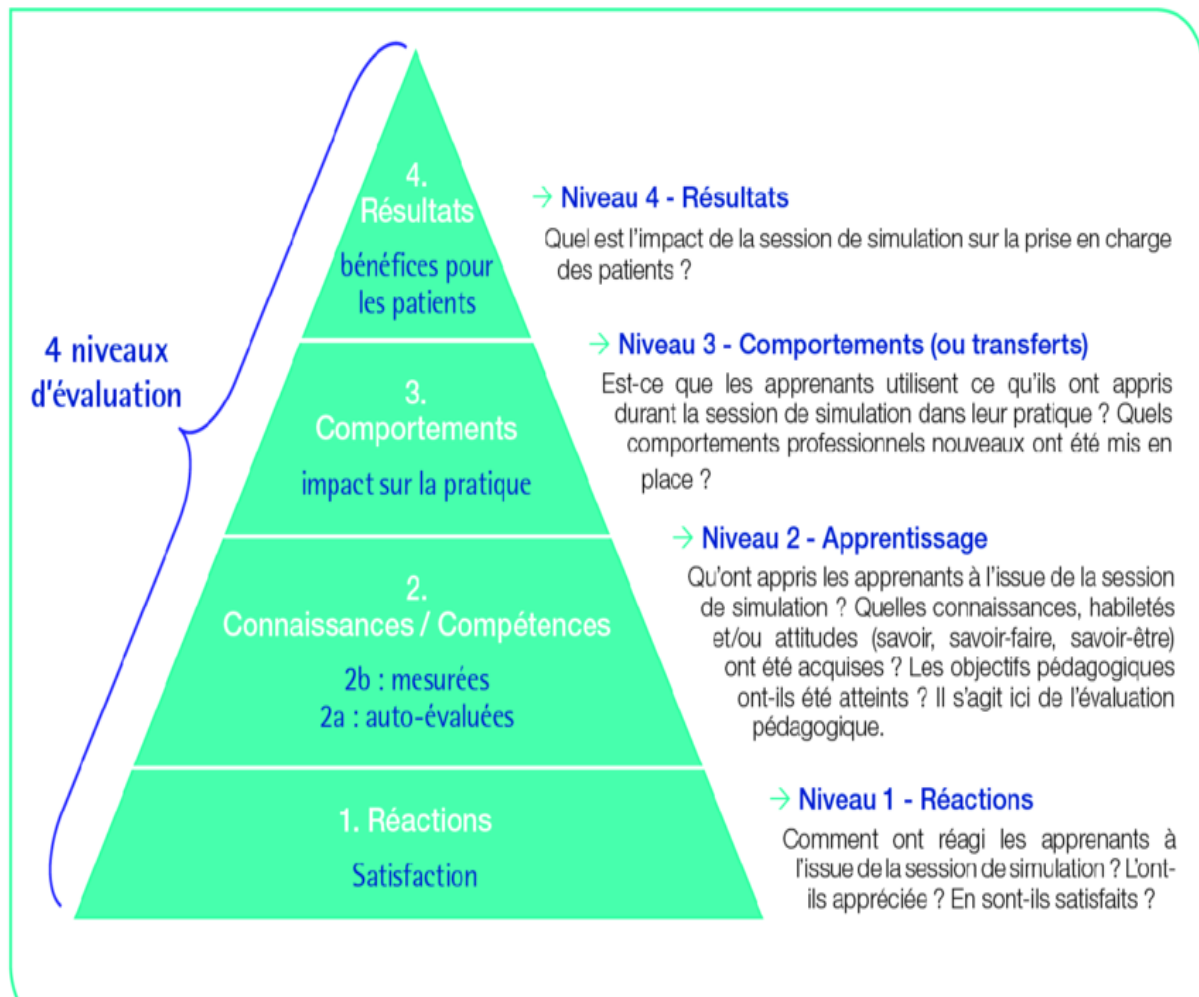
4 niveaux d'évaluation

4.
Résultats
bénéfices pour les patients

3.
Comportements
impact sur la pratique

2.
Connaissances / Compétences
2b : mesurées
2a : auto-évaluées

1. Réactions
Satisfaction

→ Niveau 4 - Résultats

Quel est l'impact de la session de simulation sur la prise en charge des patients ?

→ Niveau 3 - Comportements (ou transferts)

Est-ce que les apprenants utilisent ce qu'ils ont appris durant la session de simulation dans leur pratique ? Quels comportements professionnels nouveaux ont été mis en place ?

→ Niveau 2 - Apprentissage

Qu'ont appris les apprenants à l'issue de la session de simulation ? Quelles connaissances, habiletés et/ou attitudes (savoir, savoir-faire, savoir-être) ont été acquises ? Les objectifs pédagogiques ont-ils été atteints ? Il s'agit ici de l'évaluation pédagogique.

→ Niveau 1 - Réactions

Comment ont réagi les apprenants à l'issue de la session de simulation ? L'ont-ils appréciée ? En sont-ils satisfaits ?